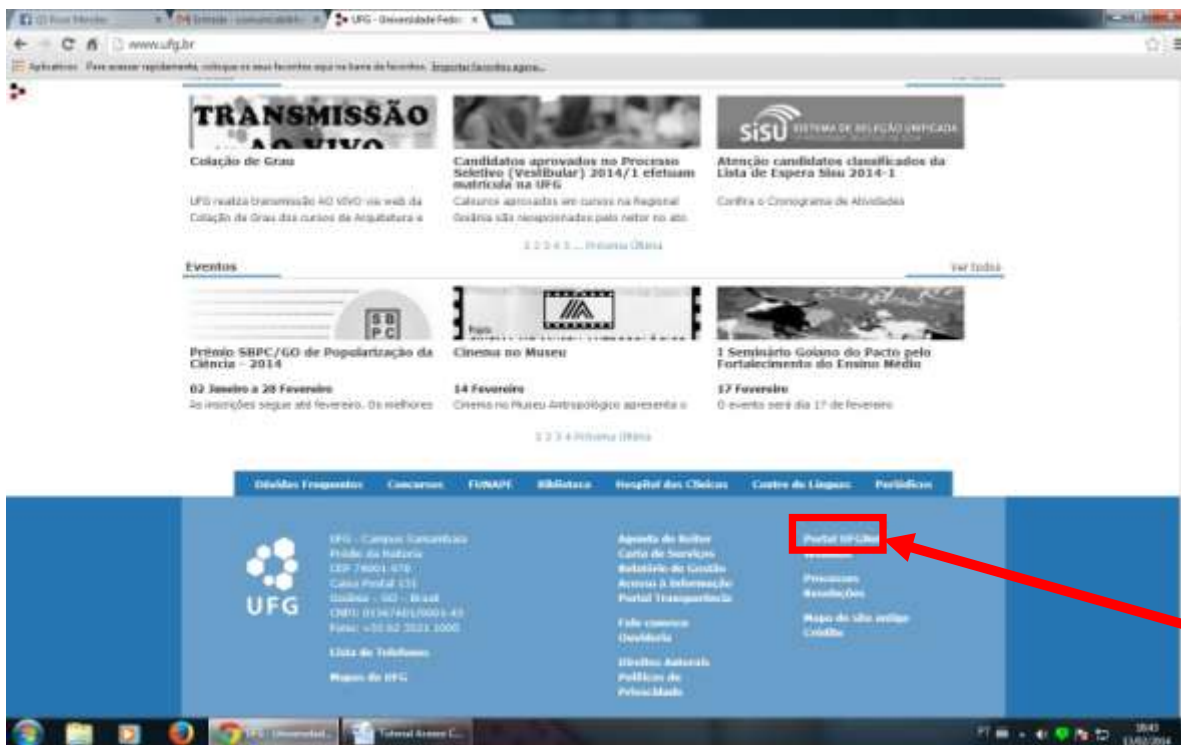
UFG - Universidade Fede

www.ufg.br

Aplicativos Para acessar rapidamente, coloque os seus favoritos aqui na barra de favoritos. Importar favoritos agora...

TRANSMISSÃO AO VIVO

Colação de Grau

UFG realiza transmissão AO VIVO via web da Colação de Grau dos cursos de Arquitetura e

Candidatos aprovados no Processo Seletivo (Vestibular) 2014/1 efetuam matrícula na UFG

Calouros aprovados em cursos na Regional Goiânia são recepcionados pelo reitor no ato

SiSU SISTEMA DE SELEÇÃO UNIFICADA

Atenção candidatos classificados da Lista de Espera Sisu 2014-1

Confira o Cronograma de Atividades

1 2 3 4 5 ... Próxima Última

Eventos

Ver todos

S B P C

Prêmio SBPC/GO de Popularização da Ciência - 2014

02 Janeiro a 28 Fevereiro

As inscrições segue até fevereiro. Os melhores

Cinema no Museu

14 Fevereiro

Cinema no Museu Antropológico apresenta o

I Seminário Goiano do Pacto pelo Fortalecimento do Ensino Médio

17 Fevereiro

O evento será dia 17 de fevereiro

1 2 3 4 Próxima Última

Dúvidas Frequentes Concursos FUNAPE Biblioteca Hospital das Clínicas Centro de Línguas Periódicos

UFG

UFG - Campus Samambaia
Prédio da Reitoria
CEP 74001-970
Caixa Postal 131
Goiânia - GO - Brasil
CNPJ: 01567601/0001-43
Fone: +55 62 3521 1000

Lista de Telefones

Mapas da UFG

Agenda do Reitor
Carta de Serviços
Relatório de Gestão
Acesso à Informação
Portal Transparência

Fale conosco
Ouvidoria

Direitos Autorais
Políticas de Privacidade

Portal UFGNet
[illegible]

Processos
Resoluções

Mapa do site antigo
Créditos

UFG - Universidad... Tutorial Acesso C...

18:43
13/02/2014